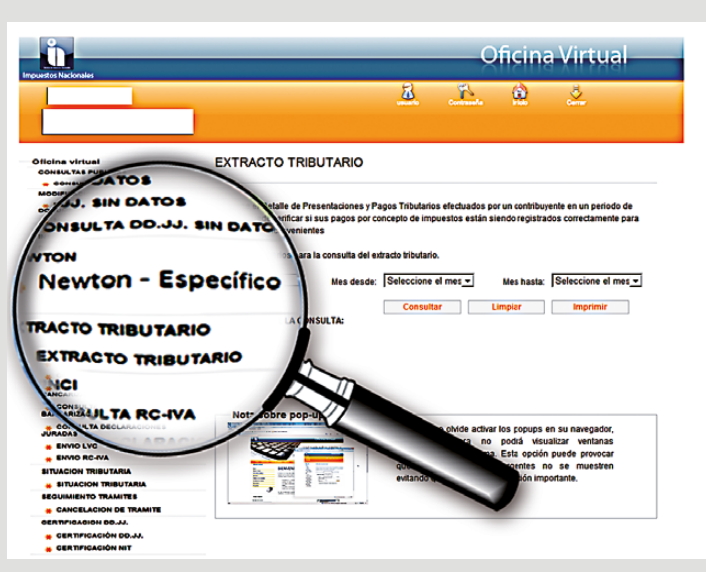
Impuestos Nacionales

Oficina Virtual

usuario Contraseña Inicio Cerrar

Oficina virtual
CONSULTAS PU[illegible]
CONSULTA DATOS
MODIF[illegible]
DD.JJ. SIN DATOS
CONSULTA DD.JJ. SIN DATOS
NEWTON
Newton - Específico
EXTRACTO TRIBUTARIO
EXTRACTO TRIBUTARIO
BANCARIZACION
CONSULTA RC-IVA
JURADAS
CONSULTA DECLARACIONES
ENVIO LVC
ENVIO RC-IVA
SITUACION TRIBUTARIA
SITUACION TRIBUTARIA
SEGUIMIENTO TRAMITES
CANCELACION DE TRAMITE
CERTIFICACION DD.JJ.
CERTIFICACION DD.JJ.
CERTIFICACION NIT

EXTRACTO TRIBUTARIO

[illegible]etalle de Presentaciones y Pagos Tributarios efectuados por un contribuyente en un periodo de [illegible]rificar si sus pagos por concepto de impuestos están siendo registrados correctamente para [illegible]venientes

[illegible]s para la consulta del extracto tributario.

Mes desde: Seleccione el mes
Mes hasta: Seleccione el mes

Consultar Limpiar Imprimir

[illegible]LA CONSULTA:

Nota sobre pop-up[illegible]

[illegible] olvide activar los popups en su navegador, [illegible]ra no podrá visualizar ventanas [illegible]ma. Esta opción puede provocar qu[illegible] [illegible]gentes no se muestren evitand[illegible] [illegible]ión importante.